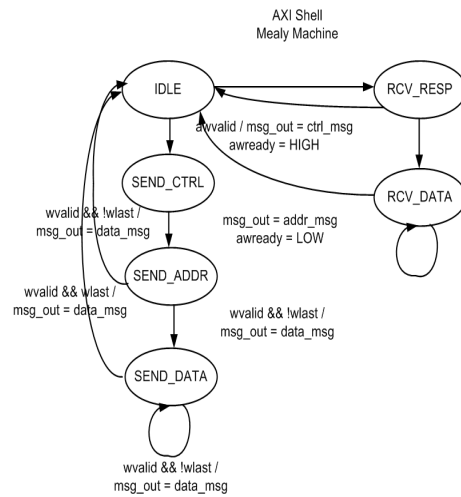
AXI Shell
Mealy Machine

IDLE

RCV_RESP

awvalid / msg_out = ctrl_msg
awready = HIGH

SEND_CTRL

RCV_DATA

wvalid && !wlast /
msg_out = data_msg

msg_out = addr_msg
awready = LOW

SEND_ADDR

wvalid && wlast /
msg_out = data_msg

wvalid && !wlast /
msg_out = data_msg

SEND_DATA

wvalid && !wlast /
msg_out = data_msg